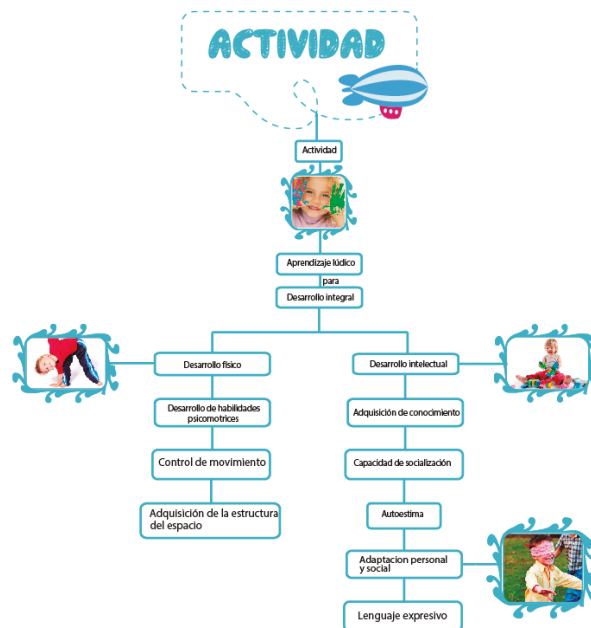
ACTIVIDAD

Actividad

Aprendizaje lúdico

para

Desarrollo integral

Desarrollo físico

Desarrollo de habilidades psicomotrices

Control de movimiento

Adquisición de la estructura del espacio

Desarrollo intelectual

Adquisición de conocimiento

Capacidad de socialización

Autoestima

Adaptacion personal y social

Lenguaje expresivo